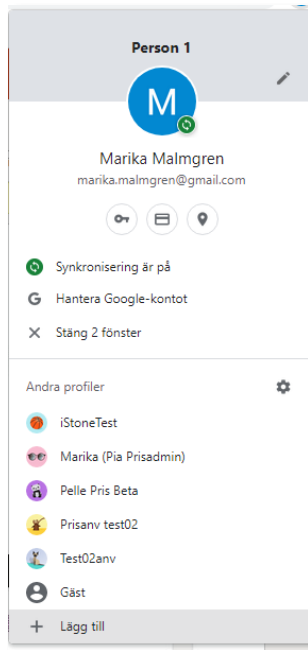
Person 1

M

Marika Malmgren
marika.malmgren@gmail.com

Synkronisering är på

Hantera Google-kontot

Stäng 2 fönster

Andra profiler

iStoneTest

Marika (Pia Prisadmin)

Pelle Pris Beta

Prisanv test02

Test02anv

Gäst

Lägg till